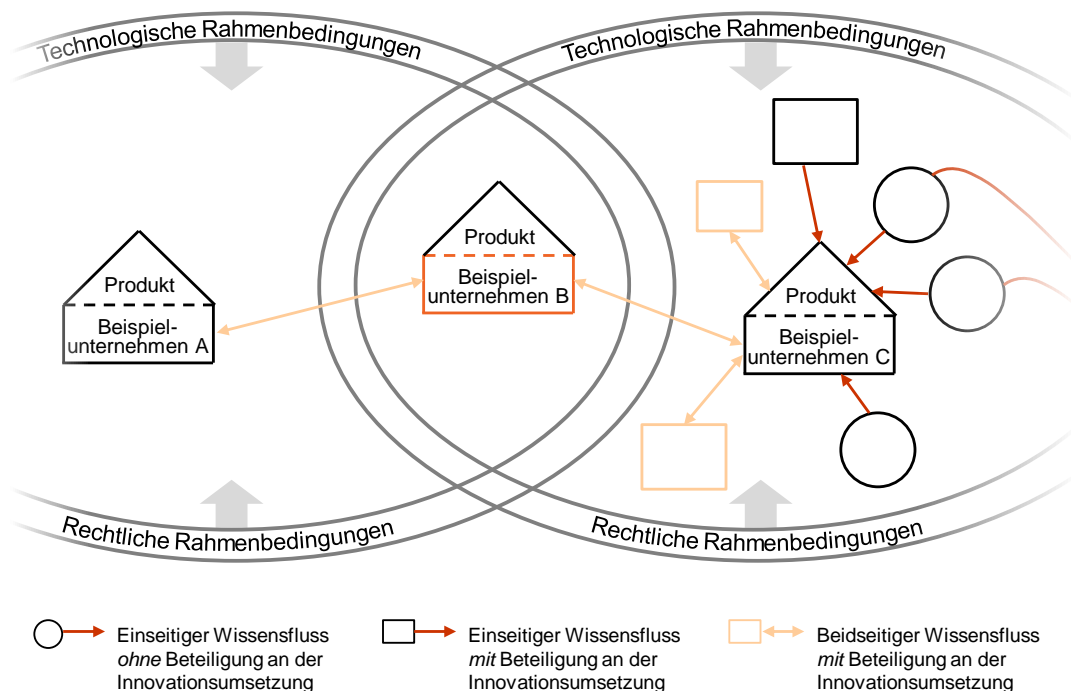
Technologische Rahmenbedingungen

Technologische Rahmenbedingungen

Produkt

Beispielunternehmen A

Produkt

Beispielunternehmen B

Produkt

Beispielunternehmen C

Rechtliche Rahmenbedingungen

Rechtliche Rahmenbedingungen

Einseitiger Wissensfluss *ohne* Beteiligung an der Innovationsumsetzung

Einseitiger Wissensfluss *mit* Beteiligung an der Innovationsumsetzung

Beidseitiger Wissensfluss *mit* Beteiligung an der Innovationsumsetzung